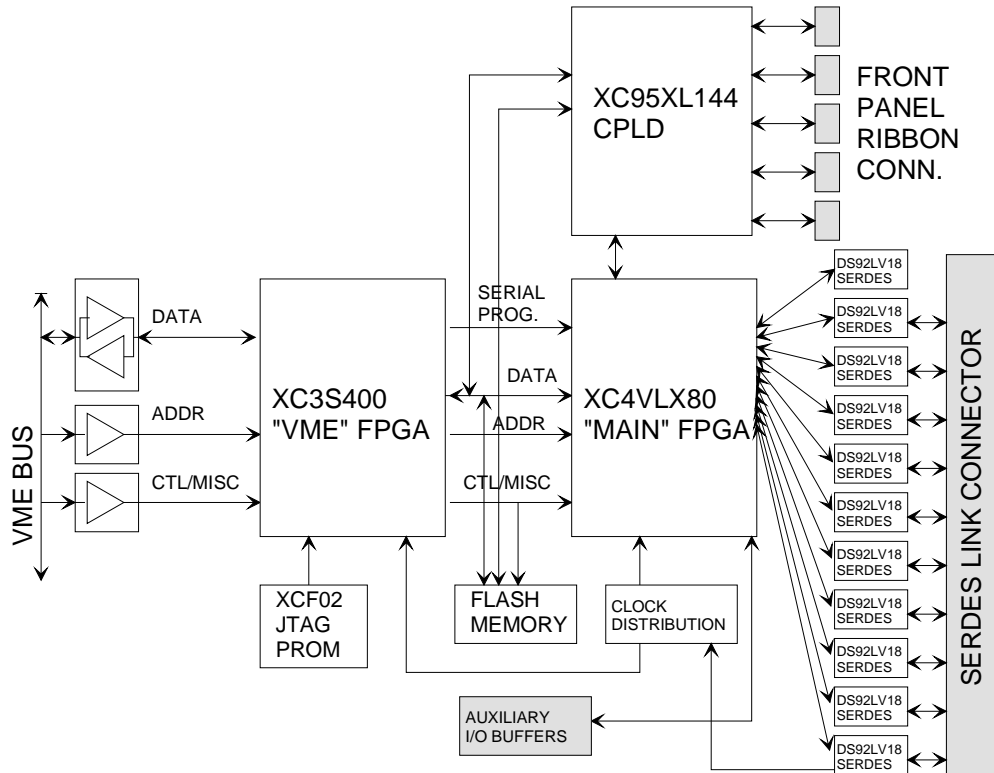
XC95XL144
CPLD

FRONT
PANEL
RIBBON
CONN.

VME BUS

DATA

ADDR

CTL/MISC

XC3S400
"VME" FPGA

SERIAL
PROG.

DATA

ADDR

CTL/MISC

XC4VLX80
"MAIN" FPGA

DS92LV18
SERDES

DS92LV18
SERDES

DS92LV18
SERDES

DS92LV18
SERDES

DS92LV18
SERDES

DS92LV18
SERDES

DS92LV18
SERDES

DS92LV18
SERDES

DS92LV18
SERDES

DS92LV18
SERDES

DS92LV18
SERDES

SERDES LINK CONNECTOR

XCF02
JTAG
PROM

FLASH
MEMORY

CLOCK
DISTRIBUTION

AUXILIARY
I/O BUFFERS